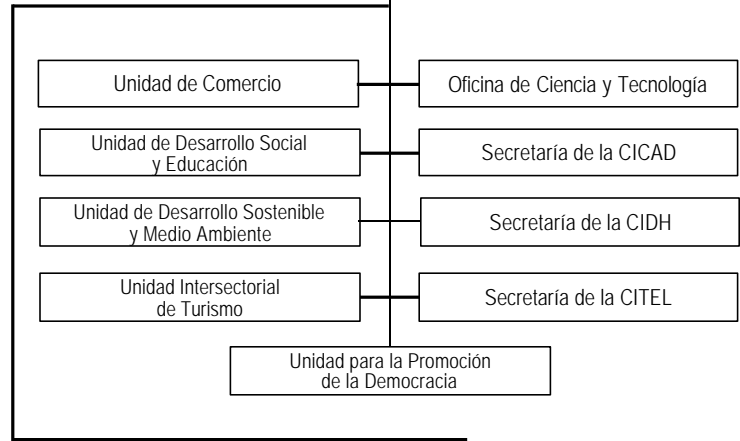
Unidad de Comercio

Oficina de Ciencia y Tecnología

Unidad de Desarrollo Social y Educación

Secretaría de la CICAD

Unidad de Desarrollo Sostenible y Medio Ambiente

Secretaría de la CIDH

Unidad Intersectorial de Turismo

Secretaría de la CITEL

Unidad para la Promoción de la Democracia